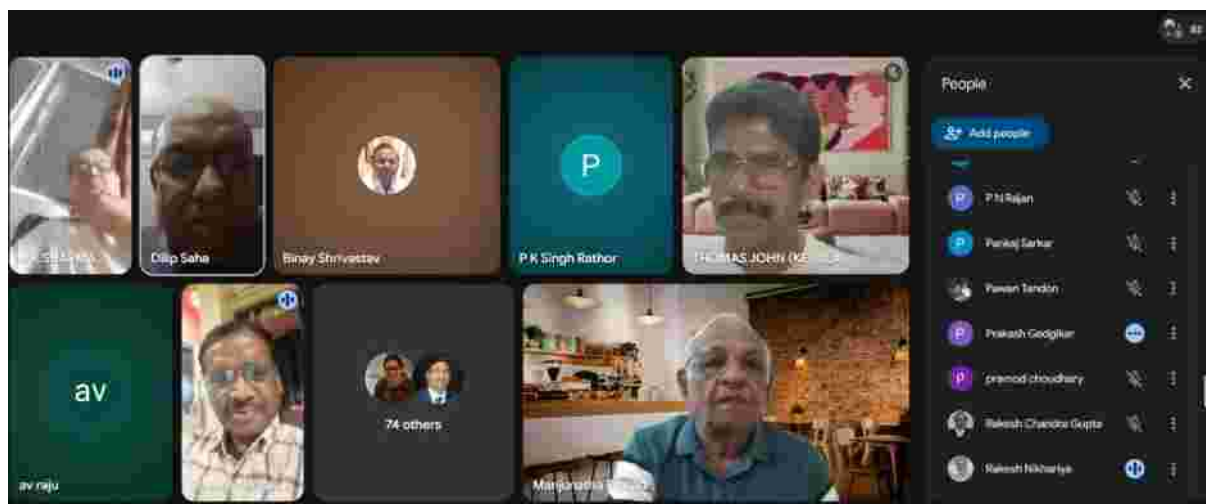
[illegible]

Dilip Saha

Binay Shrivastav

P

P K Singh Rathor

THOMAS JOHN (K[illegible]

av

av raju

74 others

Manjunatha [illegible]

People

Add people

P N Rajan

Pankaj Sarkar

Pawan Tandon

Prakash Gadgilkar

pramod choudhary

Rakesh Chandra Gupta

Rakesh Nikhariya